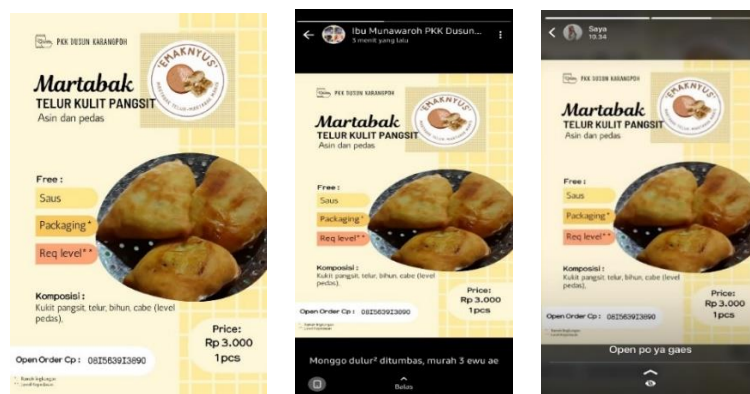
PKK DUSUN KARANGPOH

"EMAKNYUS"

Martabak

TELUR KULIT PANGSIT

Asin dan pedas

Free :

Saus

Packaging*

Req level**

Komposisi :

Kukit pangsit, telur, bihun, cabe (level pedas).

Price:

Rp 3.000

1pcs

Open Order Cp : 0815639I3890

Ibu Munawaroh PKK Dusun...

3 menit yang lalu

PKK DUSUN KARANGPOH

"EMAKNYUS"

Martabak

TELUR KULIT PANGSIT

Asin dan pedas

Free :

Saus

Packaging*

Req level**

Komposisi :

Kukit pangsit, telur, bihun, cabe (level pedas).

Price:

Rp 3.000

1pcs

Open Order Cp : 0815639I3890

Monggo dulur² ditumbas, murah 3 ewu ae

Balas

Saya

19.34

PKK DUSUN KARANGPOH

"EMAKNYUS"

Martabak

TELUR KULIT PANGSIT

Asin dan pedas

Free :

Saus

Packaging*

Req level**

Komposisi :

Kukit pangsit, telur, bihun, cabe (level pedas).

Price:

Rp 3.000

1pcs

Open Order Cp : 0815639I3890

Open po ya gaes